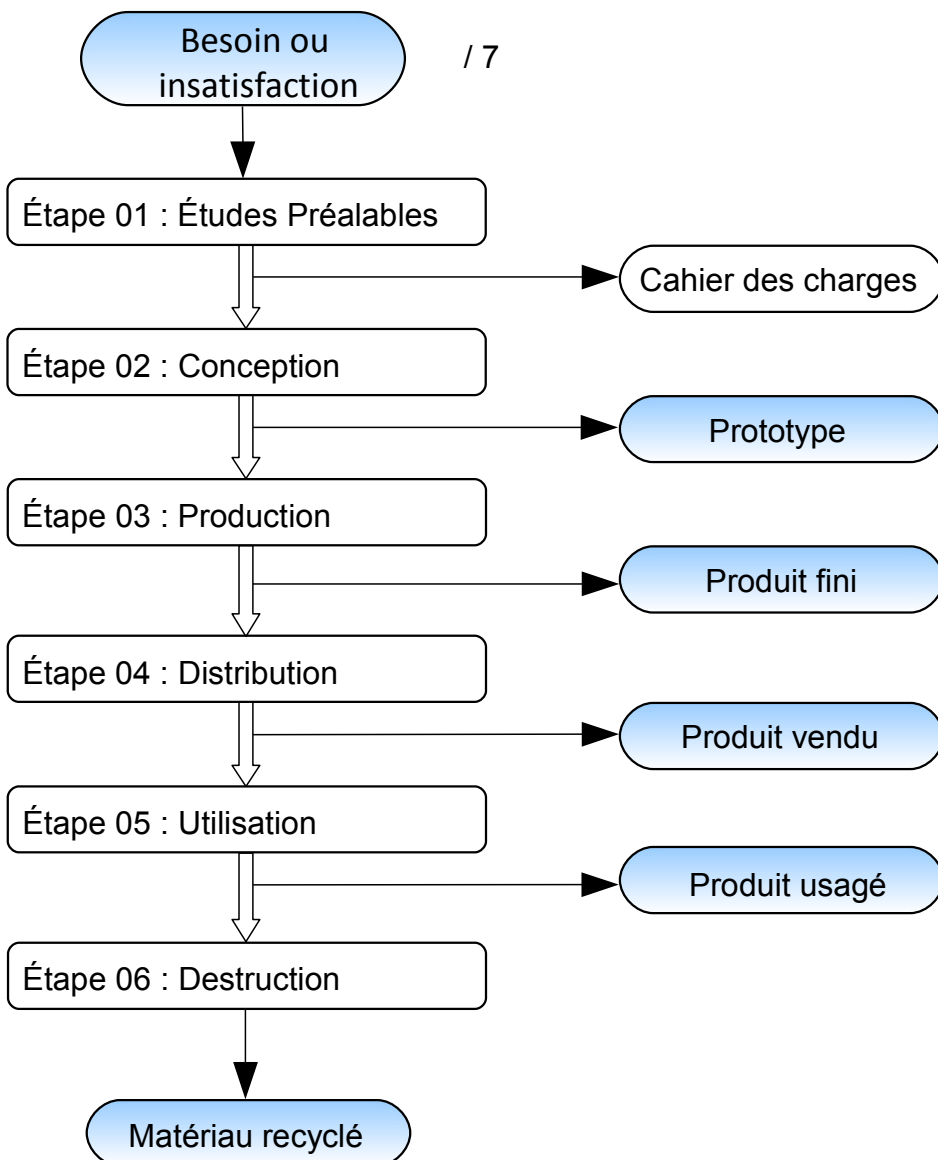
Besoin ou insatisfaction

/ 7

Étape 01 : Études Préalables

Cahier des charges

Étape 02 : Conception

Prototype

Étape 03 : Production

Produit fini

Étape 04 : Distribution

Produit vendu

Étape 05 : Utilisation

Produit usagé

Étape 06 : Destruction

Matériau recyclé